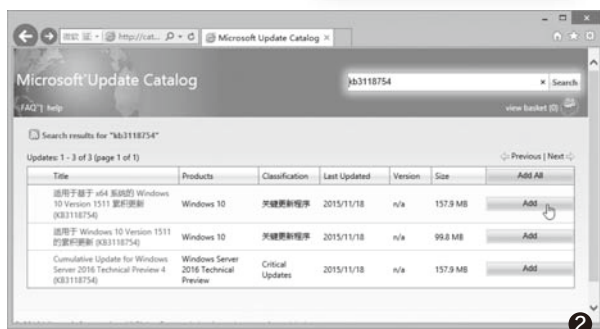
微软 证 · http://cat... ρ - C Microsoft Update Catalog ×

Microsoft Update Catalog

kb3118754 × Search

FAQ | help view basket (0)

Search results for "kb3118754"

Updates: 1 - 3 of 3 (page 1 of 1) Previous | Next

| Title | Products | Classification | Last Updated | Version | Size | Add All |
|---|---|---|---|---|---|---|
| 适用于基于 x64 系统的 Windows 10 Version 1511 累积更新 (KB3118754) | Windows 10 | 关键更新程序 | 2015/11/18 | n/a | 157.9 MB | Add |
| 适用于 Windows 10 Version 1511 的累积更新 (KB3118754) | Windows 10 | 关键更新程序 | 2015/11/18 | n/a | 99.8 MB | Add |
| Cumulative Update for Windows Server 2016 Technical Preview 4 (KB3118754) | Windows Server 2016 Technical Preview | Critical Updates | 2015/11/18 | n/a | 157.9 MB | Add |

2